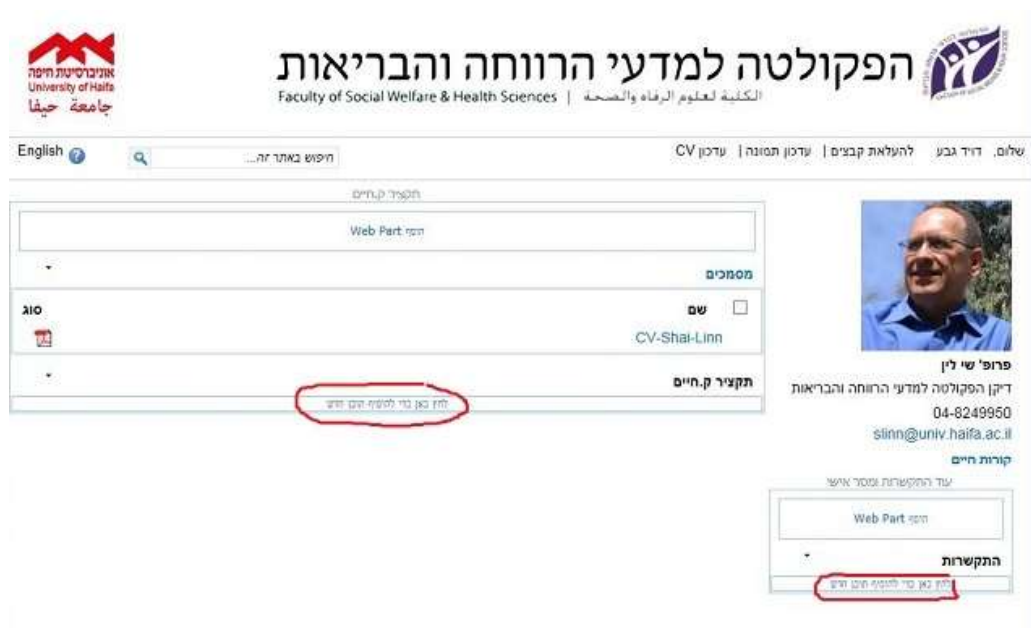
הפקולטה למדעי הרווחה והבריאות
Faculty of Social Welfare & Health Sciences | الكلية لعلوم الرفاه والصحة

אוניברסיטת חיפה
University of Haifa
جامعة حيفا

שלום, דויד גבע   להעלאת קבצים | עדכון תמונה | עדכון CV

חיפוש באתר זה...

English

תקציר ק.חיים

הוסף Web Part

מסמכים

שם
סוג

CV-Shai-Linn

תקציר ק.חיים

לחץ כאן כדי להוסיף תוכן חדש

פרופ' שי לין
דיקן הפקולטה למדעי הרווחה והבריאות
04-8249950
slinn@univ.haifa.ac.il
קורות חיים

עוד התקשרות ומסר אישי

הוסף Web Part

התקשרות

לחץ כאן כדי להוסיף תוכן חדש